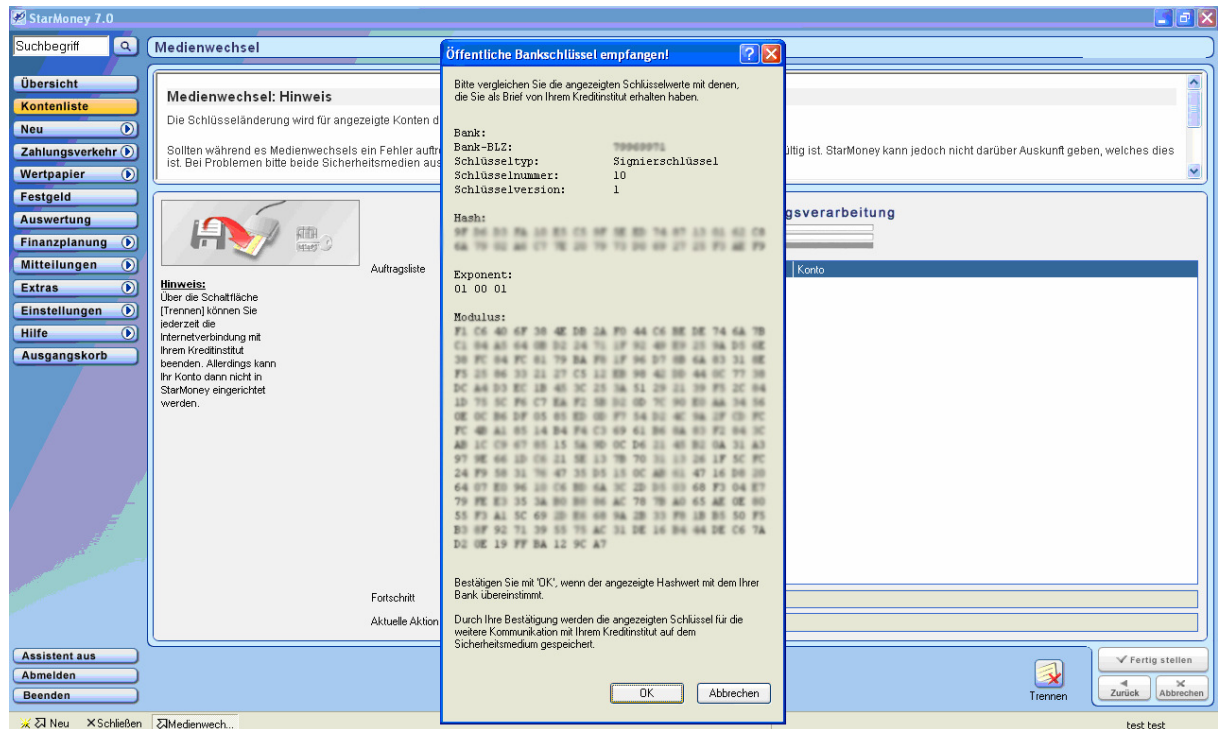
StarMoney 7.0

Suchbegriff

Medienwechsel

Übersicht
Kontenliste
Neu
Zahlungsverkehr
Wertpapier
Festgeld
Auswertung
Finanzplanung
Mitteilungen
Extras
Einstellungen
Hilfe
Ausgangskorb

Medienwechsel: Hinweis

Die Schlüsseländerung wird für angezeigte Konten d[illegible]

Sollten während es Medienwechsels ein Fehler auftr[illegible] ültig ist. StarMoney kann jedoch nicht darüber Auskunft geben, welches dies ist. Bei Problemen bitte beide Sicherheitsmedien aus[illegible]

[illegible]gsverarbeitung

Auftragsliste

Konto

Hinweis:
Über die Schaltfläche [Trennen] können Sie jederzeit die Internetverbindung mit Ihrem Kreditinstitut beenden. Allerdings kann Ihr Konto dann nicht in StarMoney eingerichtet werden.

Fortschritt

Aktuelle Aktion

Öffentliche Bankschlüssel empfangen!

Bitte vergleichen Sie die angezeigten Schlüsselwerte mit denen, die Sie als Brief von Ihrem Kreditinstitut erhalten haben.

Bank:
Bank-BLZ: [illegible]
Schlüsseltyp: Signierschlüssel
Schlüsselnummer: 10
Schlüsselversion: 1

Hash:
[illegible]

Exponent:
01 00 01

Modulus:
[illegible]
D2 0E 19 FF BA 12 9C A7

Bestätigen Sie mit 'OK', wenn der angezeigte Hashwert mit dem Ihrer Bank übereinstimmt.

Durch Ihre Bestätigung werden die angezeigten Schlüssel für die weitere Kommunikation mit Ihrem Kreditinstitut auf dem Sicherheitsmedium gespeichert.

OK
Abbrechen

Assistent aus
Abmelden
Beenden

Trennen

Fertig stellen
Zurück
Abbrechen

Neu ×Schließen Medienwech...

test test